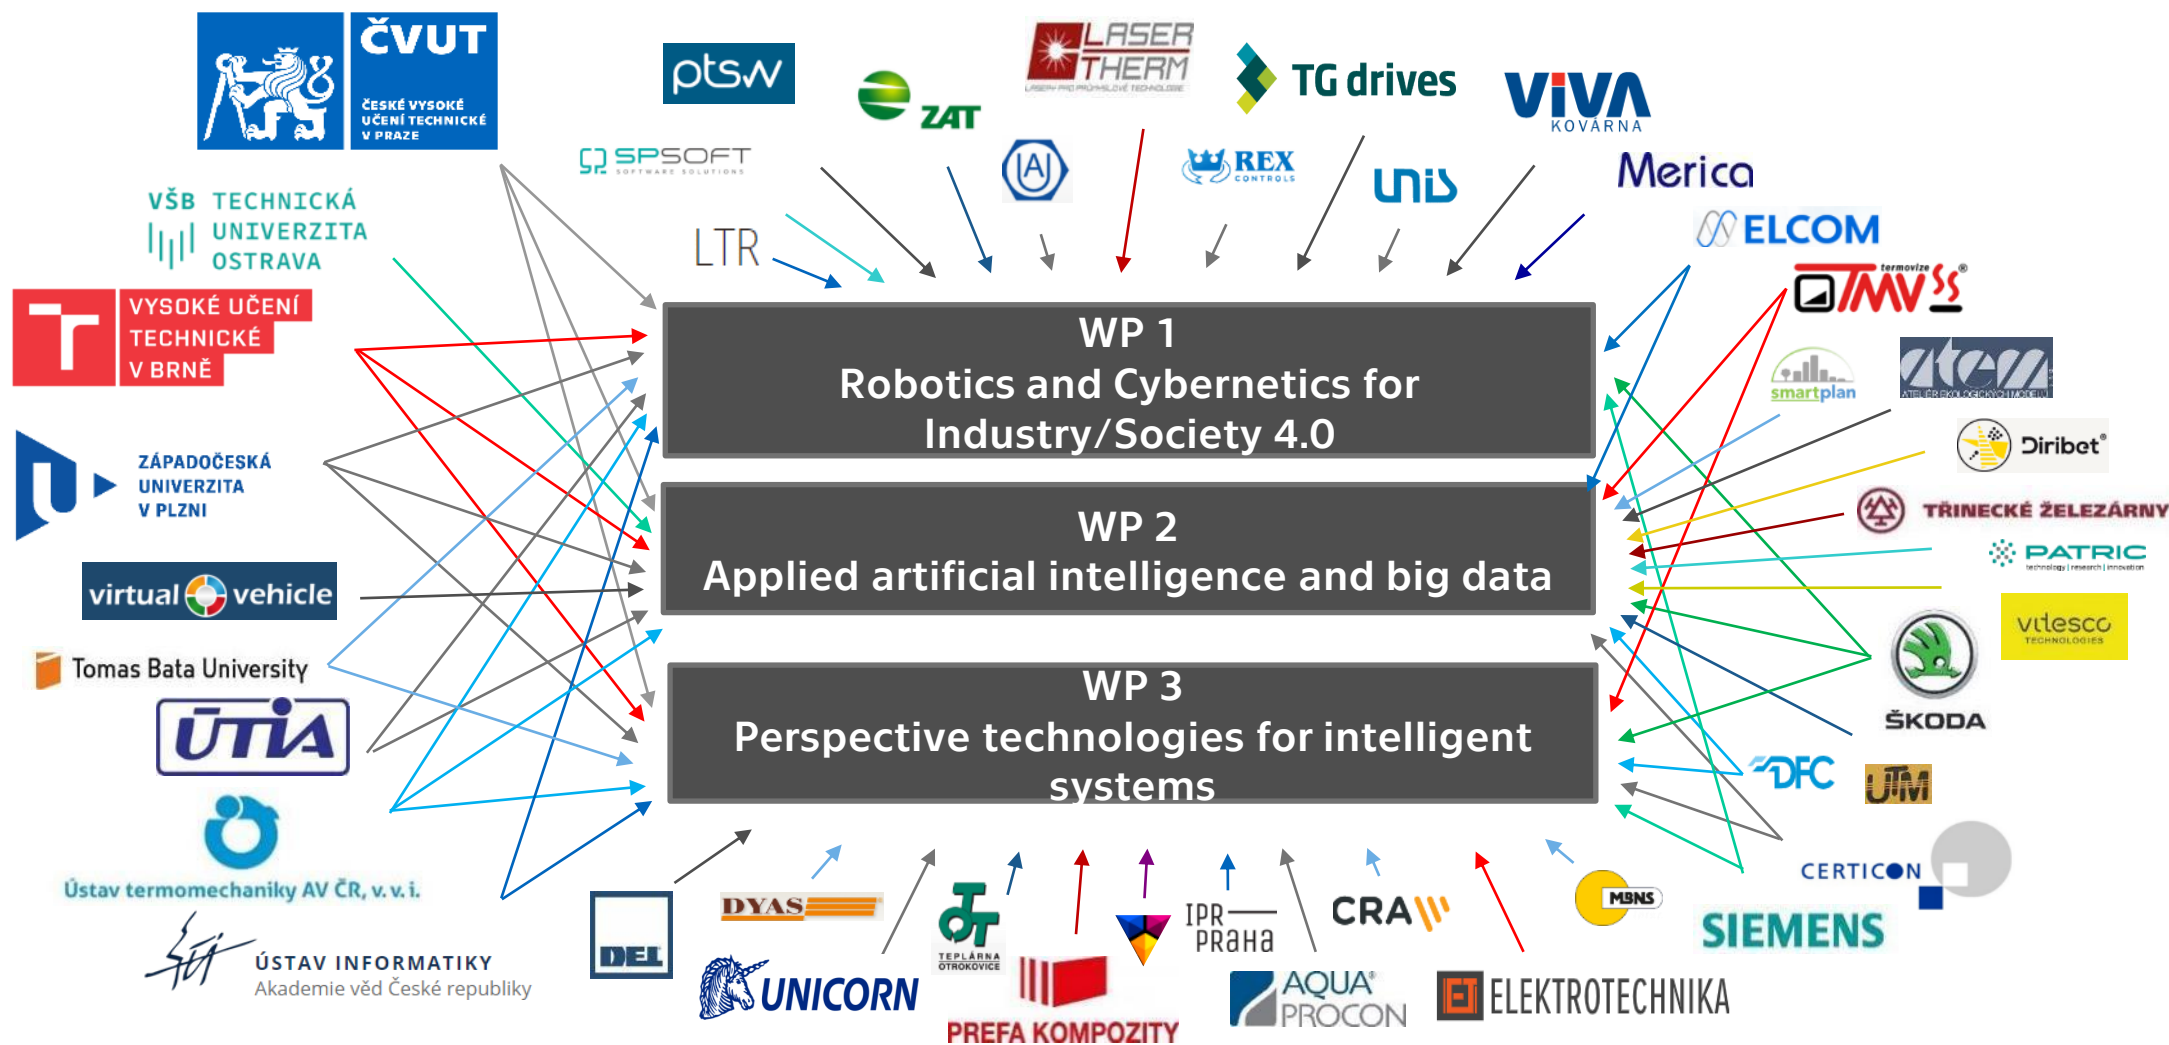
ČVUT
ČESKÉ VYSOKÉ UČENÍ TECHNICKÉ V PRAZE

ptsw

ZAT

LASER THERM

TG drives

VIVA KOVÁRNA

SPSOFT

REX CONTROLS

unis

Merica

LTR

ELCOM

termovize TMV SS

VŠB TECHNICKÁ UNIVERZITA OSTRAVA

VYSOKÉ UČENÍ TECHNICKÉ V BRNĚ

ZÁPADOČESKÁ UNIVERZITA V PLZNI

virtual vehicle

Tomas Bata University

ÚTIA

Ústav termomechaniky AV ČR, v. v. i.

ÚSTAV INFORMATIKY
Akademie věd České republiky

WP 1
Robotics and Cybernetics for Industry/Society 4.0

WP 2
Applied artificial intelligence and big data

WP 3
Perspective technologies for intelligent systems

smartplan

atem

Diribet

TŘINECKÉ ŽELEZÁRNY

PATRIC

vitesco TECHNOLOGIES

ŠKODA

DFC

UTM

CERTICON

SIEMENS

MBNS

DEL

DYAS

UNICORN

TEPLÁRNA OTROKOVICE

PREFA KOMPOZITY

IPR PRAHA

CRA

AQUA PROCON

ELEKTROTECHNIKA